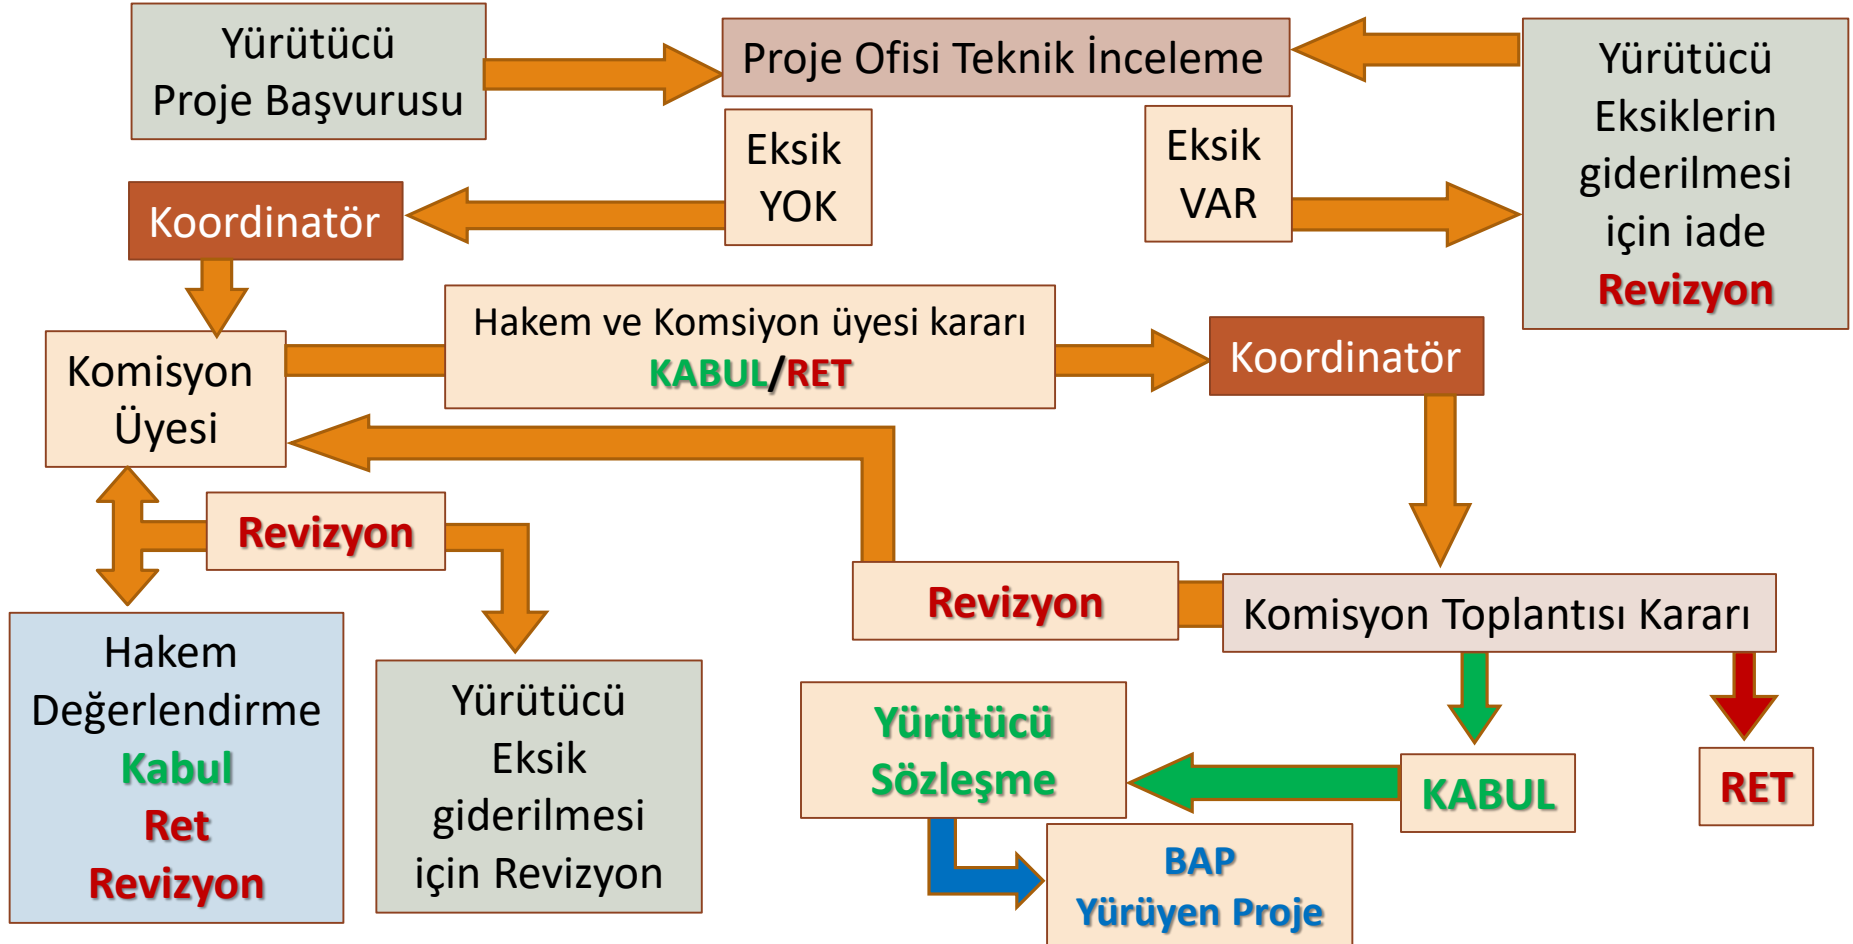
Yürütücü Proje Başvurusu

Proje Ofisi Teknik İnceleme

Yürütücü Eksiklerin giderilmesi için iade Revizyon

Eksik YOK

Eksik VAR

Koordinatör

Komisyon Üyesi

Hakem ve Komsiyon üyesi kararı KABUL/RET

Koordinatör

Revizyon

Revizyon

Komisyon Toplantısı Kararı

Hakem Değerlendirme Kabul Ret Revizyon

Yürütücü Eksik giderilmesi için Revizyon

Yürütücü Sözleşme

KABUL

RET

BAP Yürüyen Proje